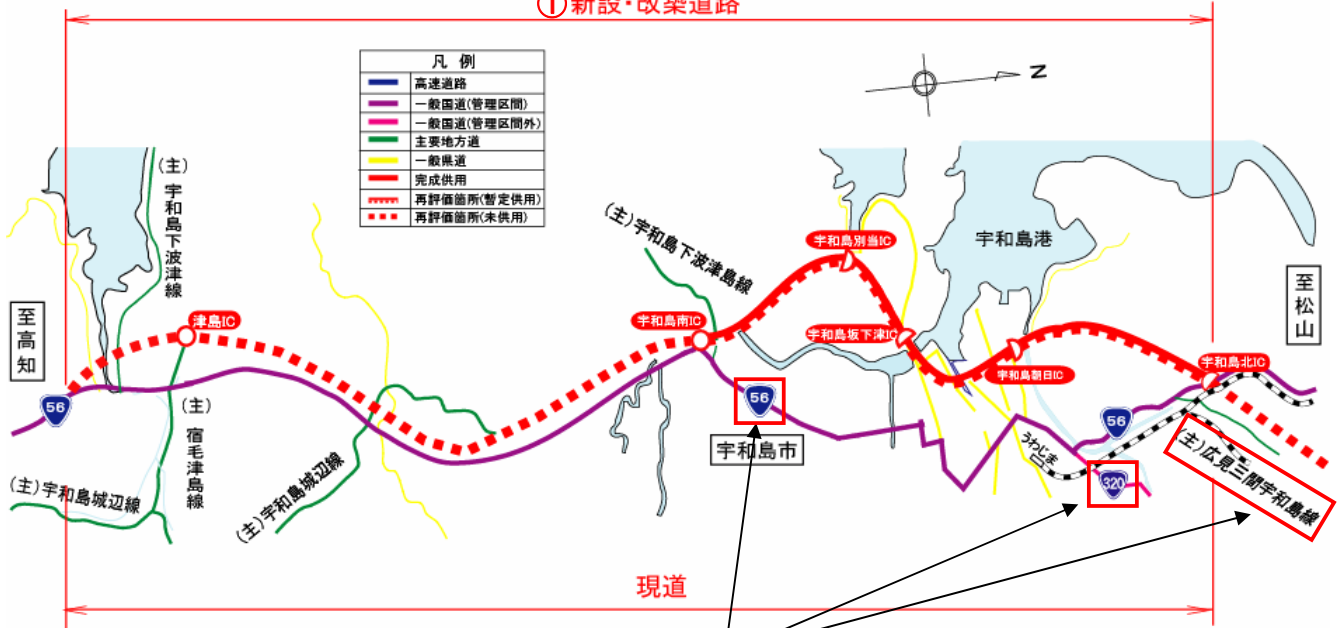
①新設・改築道路

凡 例
高速道路
一般国道(管理区間)
一般国道(管理区間外)
主要地方道
一般県道
完成供用
再評価箇所(暫定供用)
再評価箇所(未供用)

N

(主)宇和島下波津線

至高知

56

津島IC

(主)宿毛津島線

(主)宇和島城辺線

(主)宇和島城辺線

(主)宇和島下波津島線

宇和島南IC

56

宇和島市

宇和島別当IC

宇和島港

宇和島坂下津IC

宇和島朝日IC

うわじま

56

320

宇和島北IC

至松山

(主)広見三間宇和島線

現道